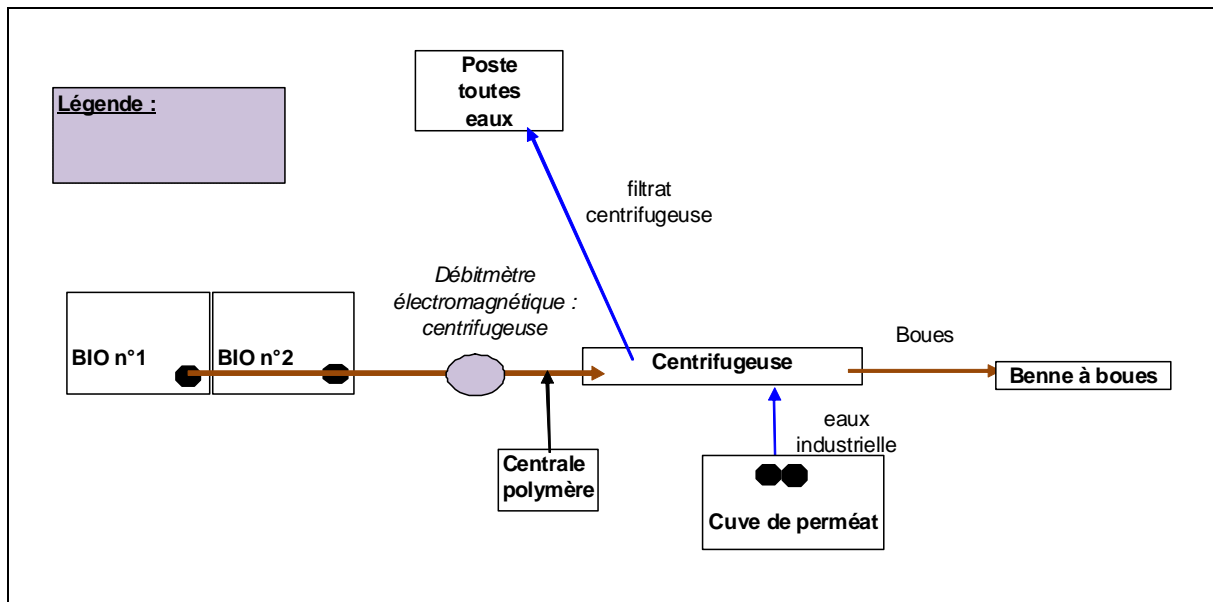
Légende :

Poste toutes eaux

filtrat centrifugeuse

Débitmètre électromagnétique : centrifugeuse

BIO n°1

BIO n°2

Centrifugeuse

Boues

Benne à boues

eaux industrielle

Centrale polymère

Cuve de perméat